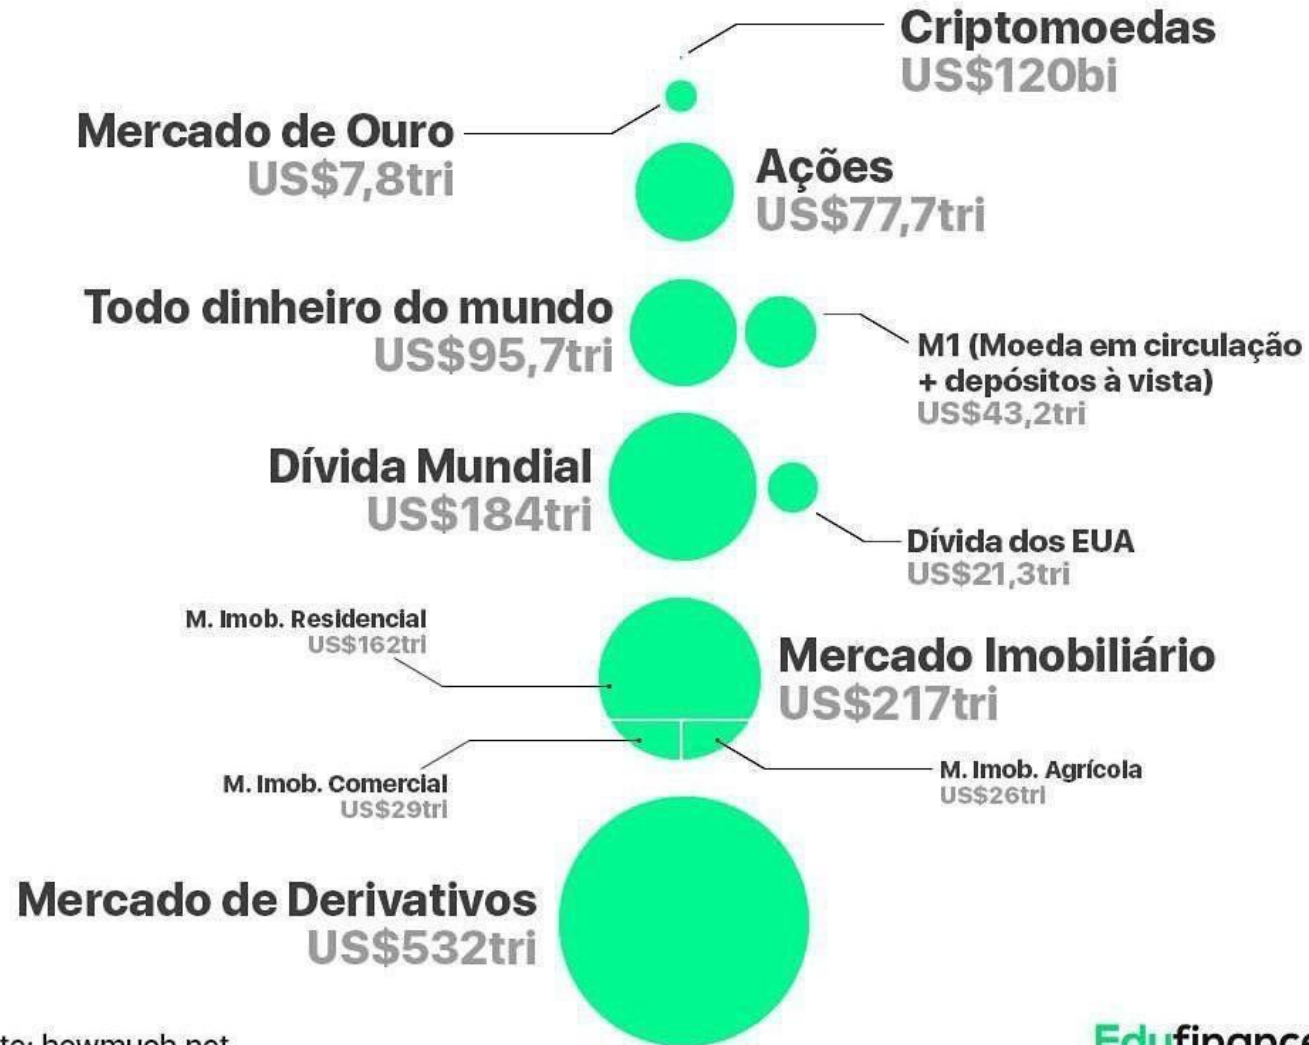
Criptomoedas
US$120bi

Mercado de Ouro
US$7,8tri

Ações
US$77,7tri

Todo dinheiro do mundo
US$95,7tri

M1 (Moeda em circulação + depósitos à vista)
US$43,2tri

Dívida Mundial
US$184tri

Dívida dos EUA
US$21,3tri

M. Imob. Residencial
US$162tri

Mercado Imobiliário
US$217tri

M. Imob. Comercial
US$29tri

M. Imob. Agrícola
US$26tri

Mercado de Derivativos
US$532tri

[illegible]te: howmuch.net

Edufinance